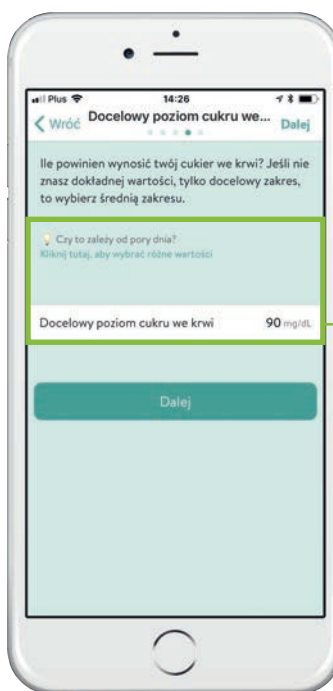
Plus 14:26

< Wróć Docelowy poziom cukru we... Dalej

Ile powinien wynosić twój cukier we krwi? Jeśli nie znasz dokładnej wartości, tylko docelowy zakres, to wybierz średnią zakresu.

Czy to zależy od pory dnia?
Kliknij tutaj, aby wybrać różne wartości

Docelowy poziom cukru we krwi 90 mg/dL

Dalej